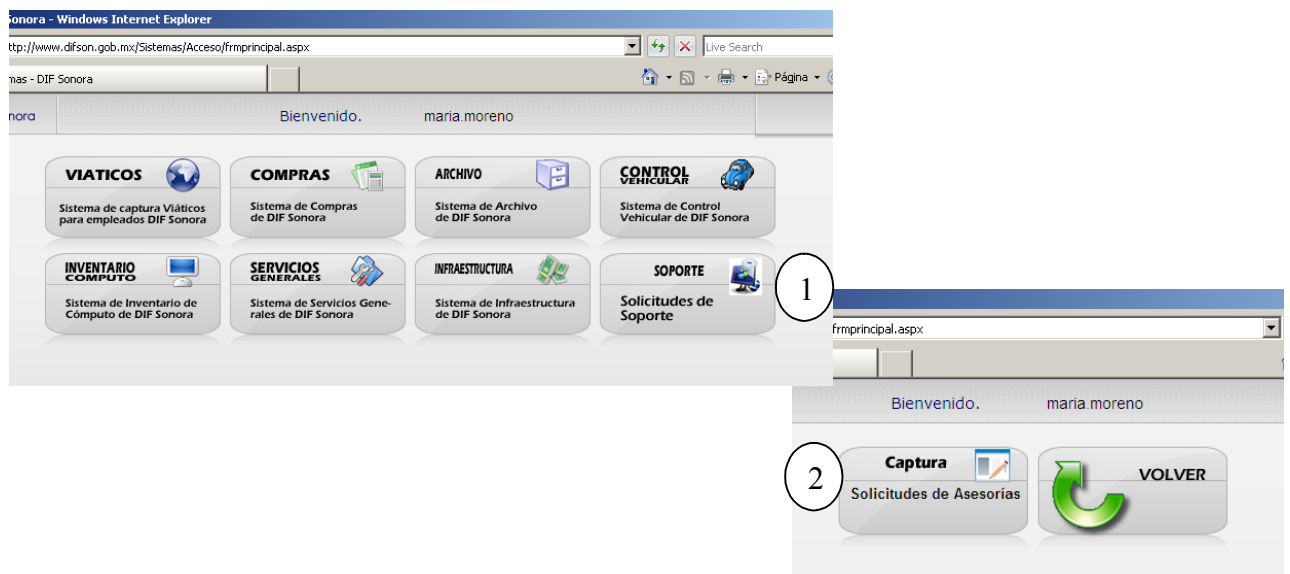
Sonora - Windows Internet Explorer

ttp://www.difson.gob.mx/Sistemas/Acceso/frmprincipal.aspx

Live Search

mas - DIF Sonora

Página

nora

Bienvenido. maria.moreno

VIATICOS
Sistema de captura Viáticos para empleados DIF Sonora

COMPRAS
Sistema de Compras de DIF Sonora

ARCHIVO
Sistema de Archivo de DIF Sonora

CONTROL VEHICULAR
Sistema de Control Vehicular de DIF Sonora

INVENTARIO COMPUTO
Sistema de Inventario de Cómputo de DIF Sonora

SERVICIOS GENERALES
Sistema de Servicios Generales de DIF Sonora

INFRAESTRUCTURA
Sistema de Infraestructura de DIF Sonora

SOPORTE
Solicitudes de Soporte

1

frmprincipal.aspx

Bienvenido. maria.moreno

2

Captura
Solicitudes de Asesorías

VOLVER